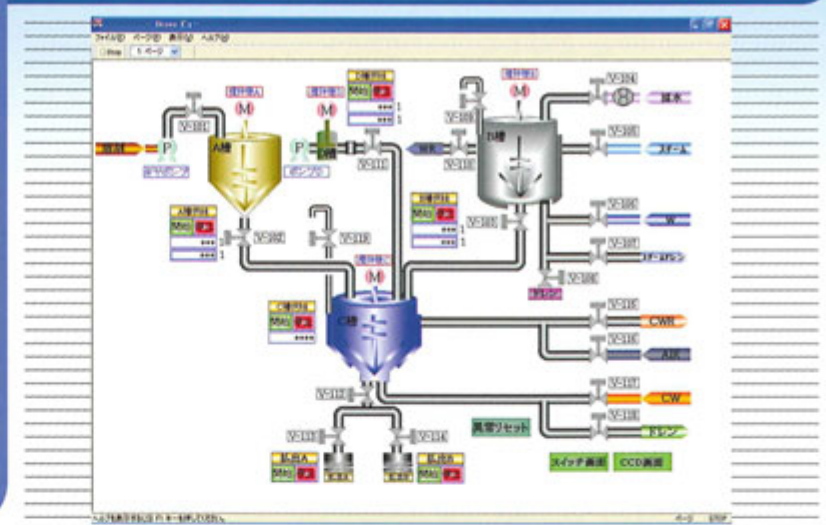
ファイル(F) ページ(P) 表示(V) ヘルプ(H)

1 ページ

攪拌機A
M
V-101
原料
P
原料ポンプ
A槽
攪拌機B
M
P
ポンプB
B槽
V-111
C槽タンク
***
***
1
1
攪拌機D
M
D槽
V-109
V-110
V-104
原水
V-105
スチーム
V-106
W
V-107
スチームドレン
V-108
ドレン
A槽タンク
***
***
1
V-102
V-112
B槽タンク
***
***
1
1
攪拌機C
M
C槽タンク
***
C槽
V-115
CWR
V-116
AIR
V-113
V-117
CW
V-118
ドレン
異常リセット
V-113
V-114
払出A
払出B
スイッチ画面
CCD画面

ヘルプを表示するには、F1 キーを押してください。